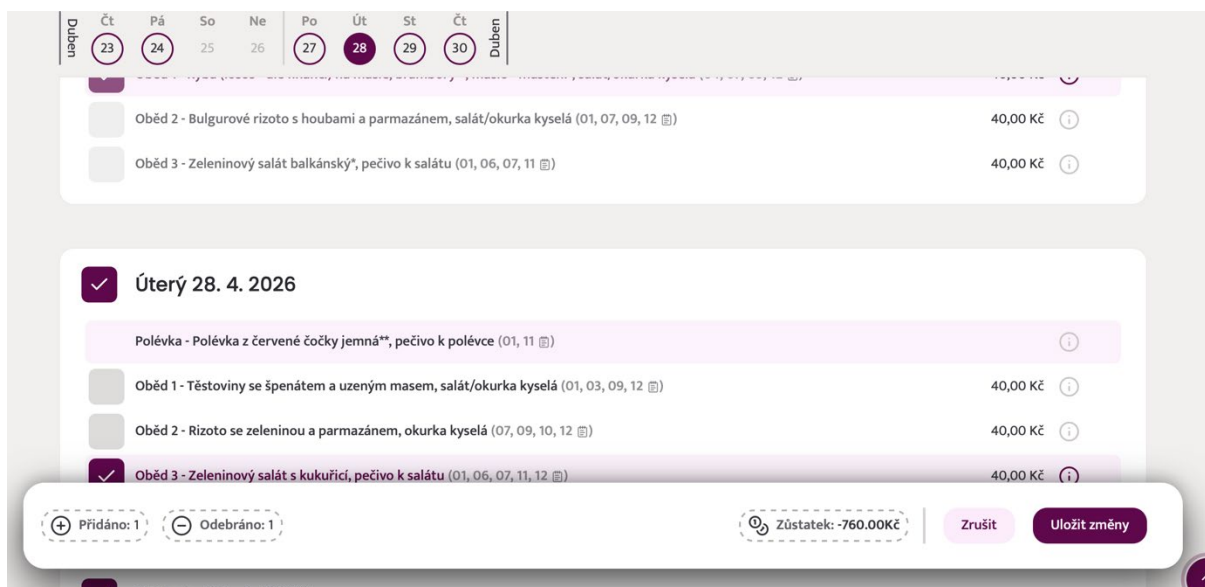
Duben Čt 23 Pá 24 So 25 Ne 26 Po 27 Út 28 St 29 Čt 30 Duben

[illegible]

Oběd 2 - Bulgurové rizoto s houbami a parmazánem, salát/okurka kyselá (01, 07, 09, 12) 40,00 Kč

Oběd 3 - Zeleninový salát balkánský*, pečivo k salátu (01, 06, 07, 11) 40,00 Kč

Úterý 28. 4. 2026

Polévka - Polévka z červené čočky jemná**, pečivo k polévce (01, 11)

Oběd 1 - Těstoviny se špenátem a uzeným masem, salát/okurka kyselá (01, 03, 09, 12) 40,00 Kč

Oběd 2 - Rizoto se zeleninou a parmazánem, okurka kyselá (07, 09, 10, 12) 40,00 Kč

Oběd 3 - Zeleninový salát s kukuřicí, pečivo k salátu (01, 06, 07, 11, 12) 40,00 Kč

Přidáno: 1 Odebráno: 1 Zůstatek: -760.00Kč Zrušit Uložit změny